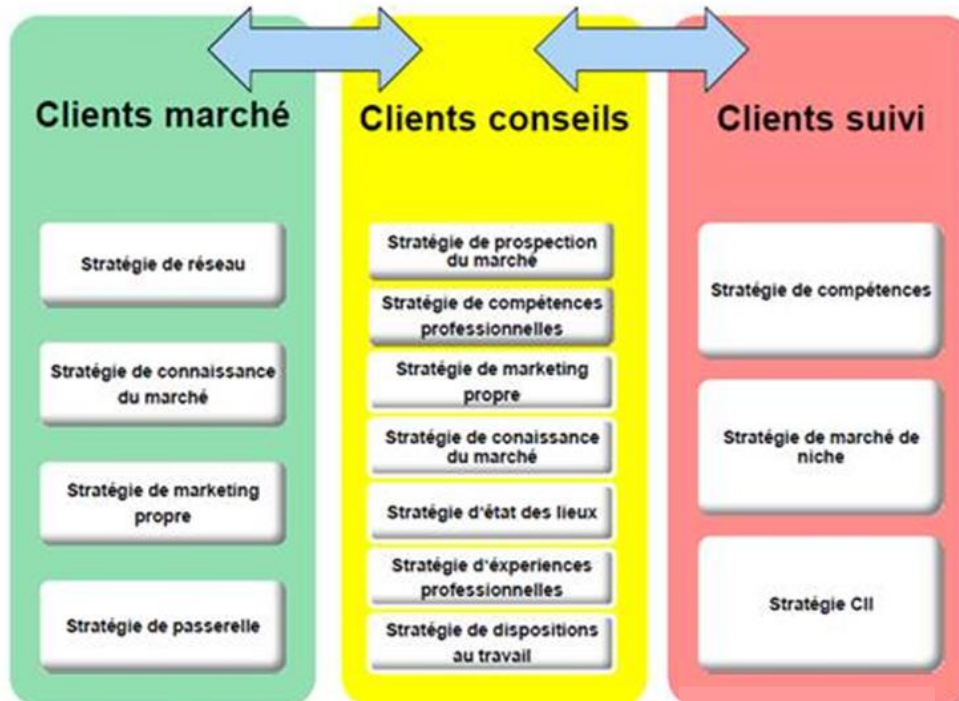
Clients marché

Stratégie de réseau

Stratégie de connaissance du marché

Stratégie de marketing propre

Stratégie de passerelle

Clients conseils

Stratégie de prospection du marché

Stratégie de compétences professionnelles

Stratégie de marketing propre

Stratégie de conaissance du marché

Stratégie d'état des lieux

Stratégie d'éxperiences professionnelles

Stratégie de dispositions au travail

Clients suivi

Stratégie de compétences

Stratégie de marché de niche

Stratégie CII